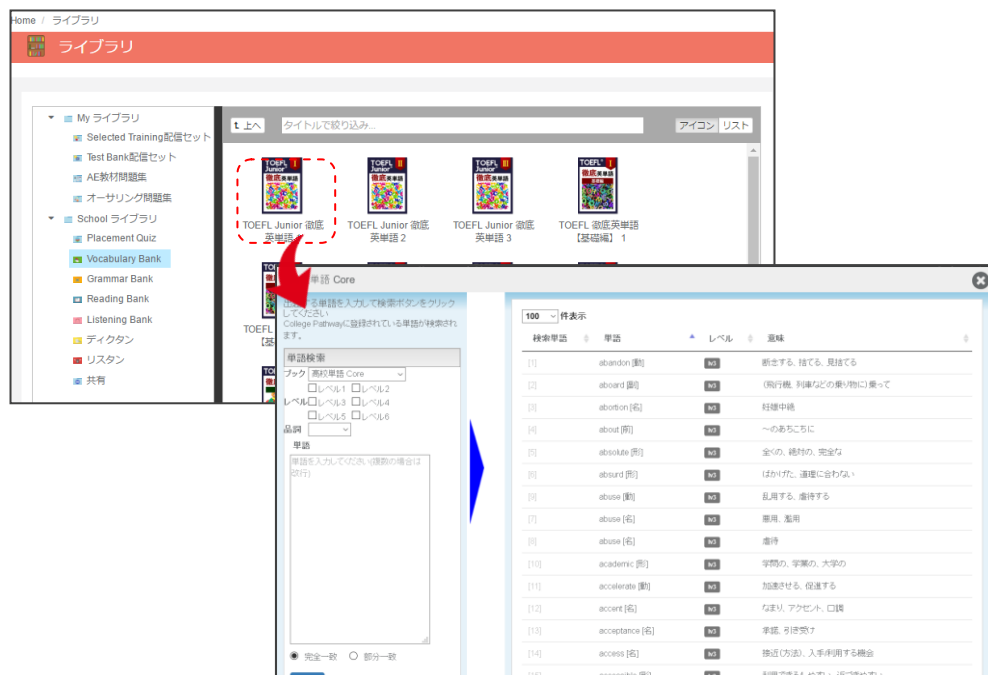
Home / ライブラリ

ライブラリ

My ライブラリ
Selected Training配信セット
Test Bank配信セット
AE教材問題集
オーサリング問題集
School ライブラリ
Placement Quiz
Vocabulary Bank
Grammar Bank
Reading Bank
Listening Bank
ディクタン
リスタン
共有

上へ タイトルで絞り込み... アイコン リスト

TOEFL Junior 徹底英単語 1
TOEFL Junior 徹底英単語 2
TOEFL Junior 徹底英単語 3
TOEFL 徹底英単語【基礎編】 1

TOEFL
【基

単語 Core

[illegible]する単語を入力して検索ボタンをクリックしてください
College Pathwayに登録されている単語が検索されます。

単語検索
ブック 高校単語 Core
レベル レベル1 レベル2 レベル3 レベル4 レベル5 レベル6
品詞
単語
単語を入力してください(複数の場合は改行)

完全一致 部分一致

100 件表示

| 検索単語 | 単語 | レベル | 意味 |
|---|---|---|---|
| [1] | abandon [動] | lv3 | 断念する、捨てる、見捨てる |
| [2] | aboard [副] | lv3 | (飛行機、列車などの乗り物に)乗って |
| [3] | abortion [名] | lv3 | 妊娠中絶 |
| [4] | about [前] | lv3 | ～のあちこちに |
| [5] | absolute [形] | lv3 | 全くの、絶対の、完全な |
| [6] | absurd [形] | lv3 | ばかげた、道理に合わない |
| [9] | abuse [動] | lv3 | 乱用する、虐待する |
| [7] | abuse [名] | lv3 | 悪用、濫用 |
| [8] | abuse [名] | lv3 | 虐待 |
| [10] | academic [形] | lv3 | 学問の、学業の、大学の |
| [11] | accelerate [動] | lv3 | 加速させる、促進する |
| [12] | accent [名] | lv3 | なまり、アクセント、口調 |
| [13] | acceptance [名] | lv3 | 承認、引き受け |
| [14] | access [名] | lv3 | 接近(方法)、入手(利用)する機会 |